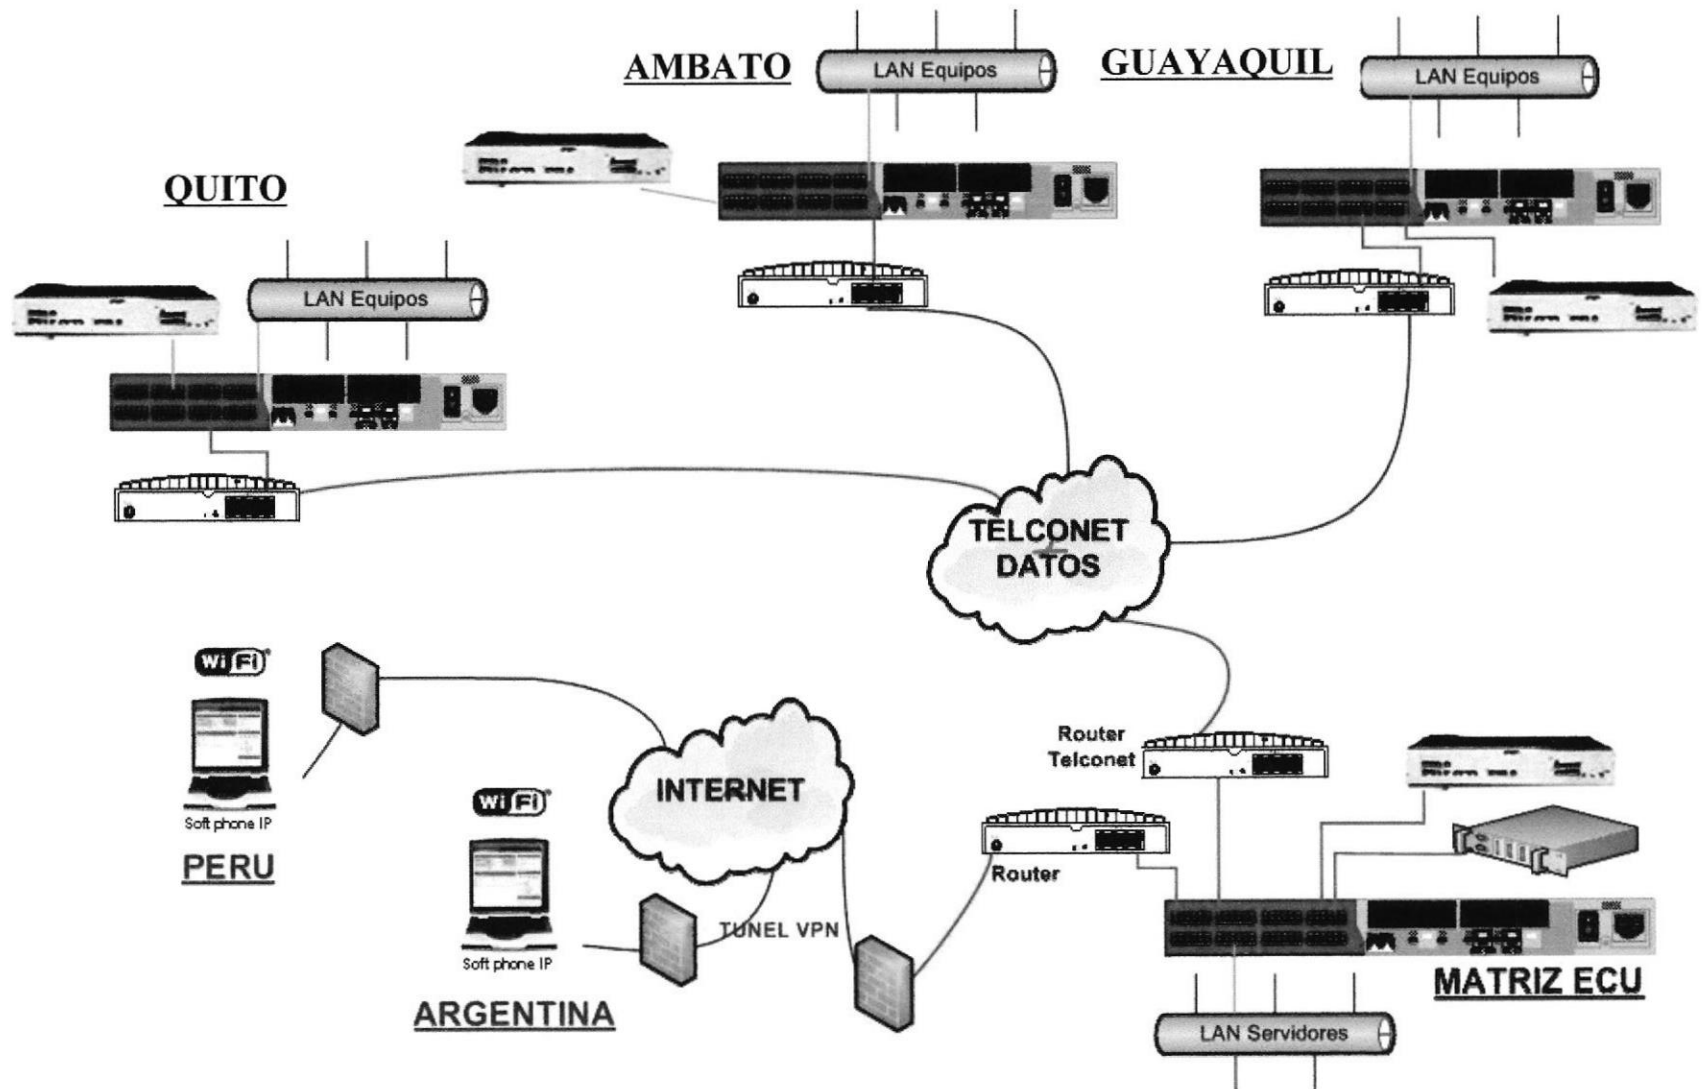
AMBATO

LAN Equipos

GUAYAQUIL

LAN Equipos

QUITO

LAN Equipos

TELCONET DATOS

Wi Fi

Soft phone IP

PERU

Wi Fi

Soft phone IP

ARGENTINA

INTERNET

TUNEL VPN

Router Telconet

Router

MATRIZ ECU

LAN Servidores